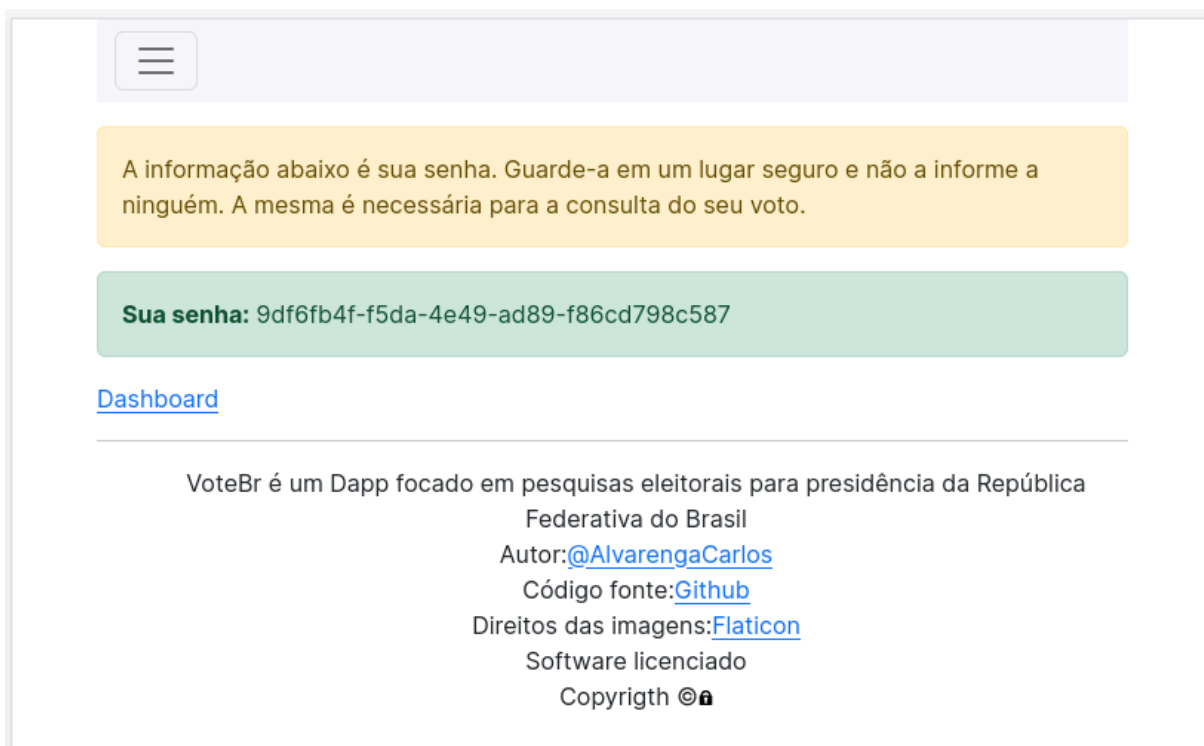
A informação abaixo é sua senha. Guarde-a em um lugar seguro e não a informe a ninguém. A mesma é necessária para a consulta do seu voto.

**Sua senha:** 9df6fb4f-f5da-4e49-ad89-f86cd798c587

Dashboard

VoteBr é um Dapp focado em pesquisas eleitorais para presidência da República Federativa do Brasil
Autor:@AlvarengaCarlos
Código fonte:Github
Direitos das imagens:Flaticon
Software licenciado
Copyrigth ©🔒